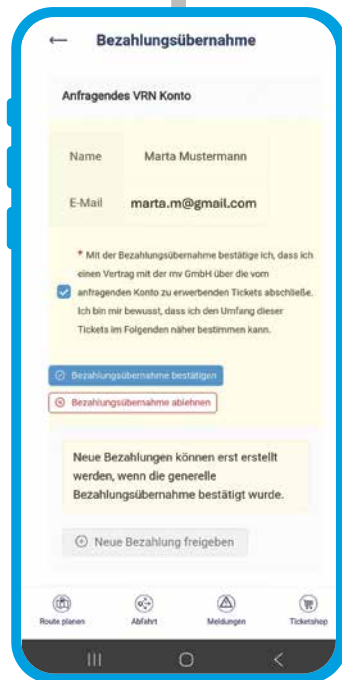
Bezahlungsübernahme

Anfragendes VRN Konto

| Name | Marta Mustermann |
|---|---|
| E-Mail | marta.m@gmail.com |

* Mit der Bezahlungsübernahme bestätige ich, dass ich einen Vertrag mit der mv GmbH über die vom anfragenden Konto zu erwerbenden Tickets abschließe. Ich bin mir bewusst, dass ich den Umfang dieser Tickets im Folgenden näher bestimmen kann.

Bezahlungsübernahme bestätigen

Bezahlungsübernahme ablehnen

Neue Bezahlungen können erst erstellt werden, wenn die generelle Bezahlungsübernahme bestätigt wurde.

Neue Bezahlung freigeben

Route planen
Abfahrt
Meldungen
Ticketshop